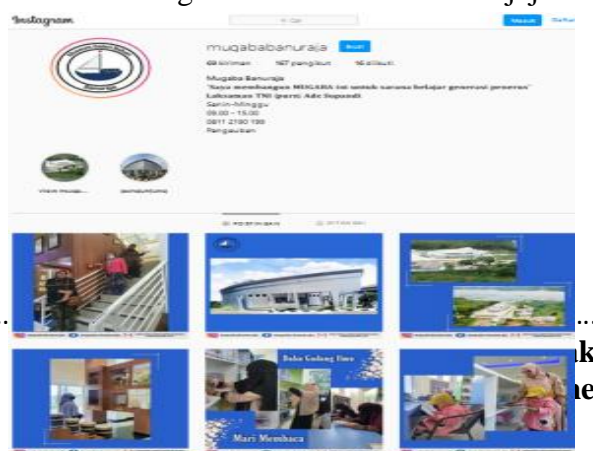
Instagram

Cari

Masuk

Daftar

mugababanuraja

Ikuti

69 kiriman 167 pengikut 16 diikuti

Mugaba Banuraja

"Saya membangun MUGABA ini untuk sarana belajar generasi penerus"

Laksamana TNI (purn) Ade Supandi

Senin-Minggu

09.00 – 15.00

0811 2190 190

Pangauban

Visit Muga...

Jamsaunan

POSTINGAN

DITANDAI

Baba Ludang Ilmu

Mari Membaca

ak

ne